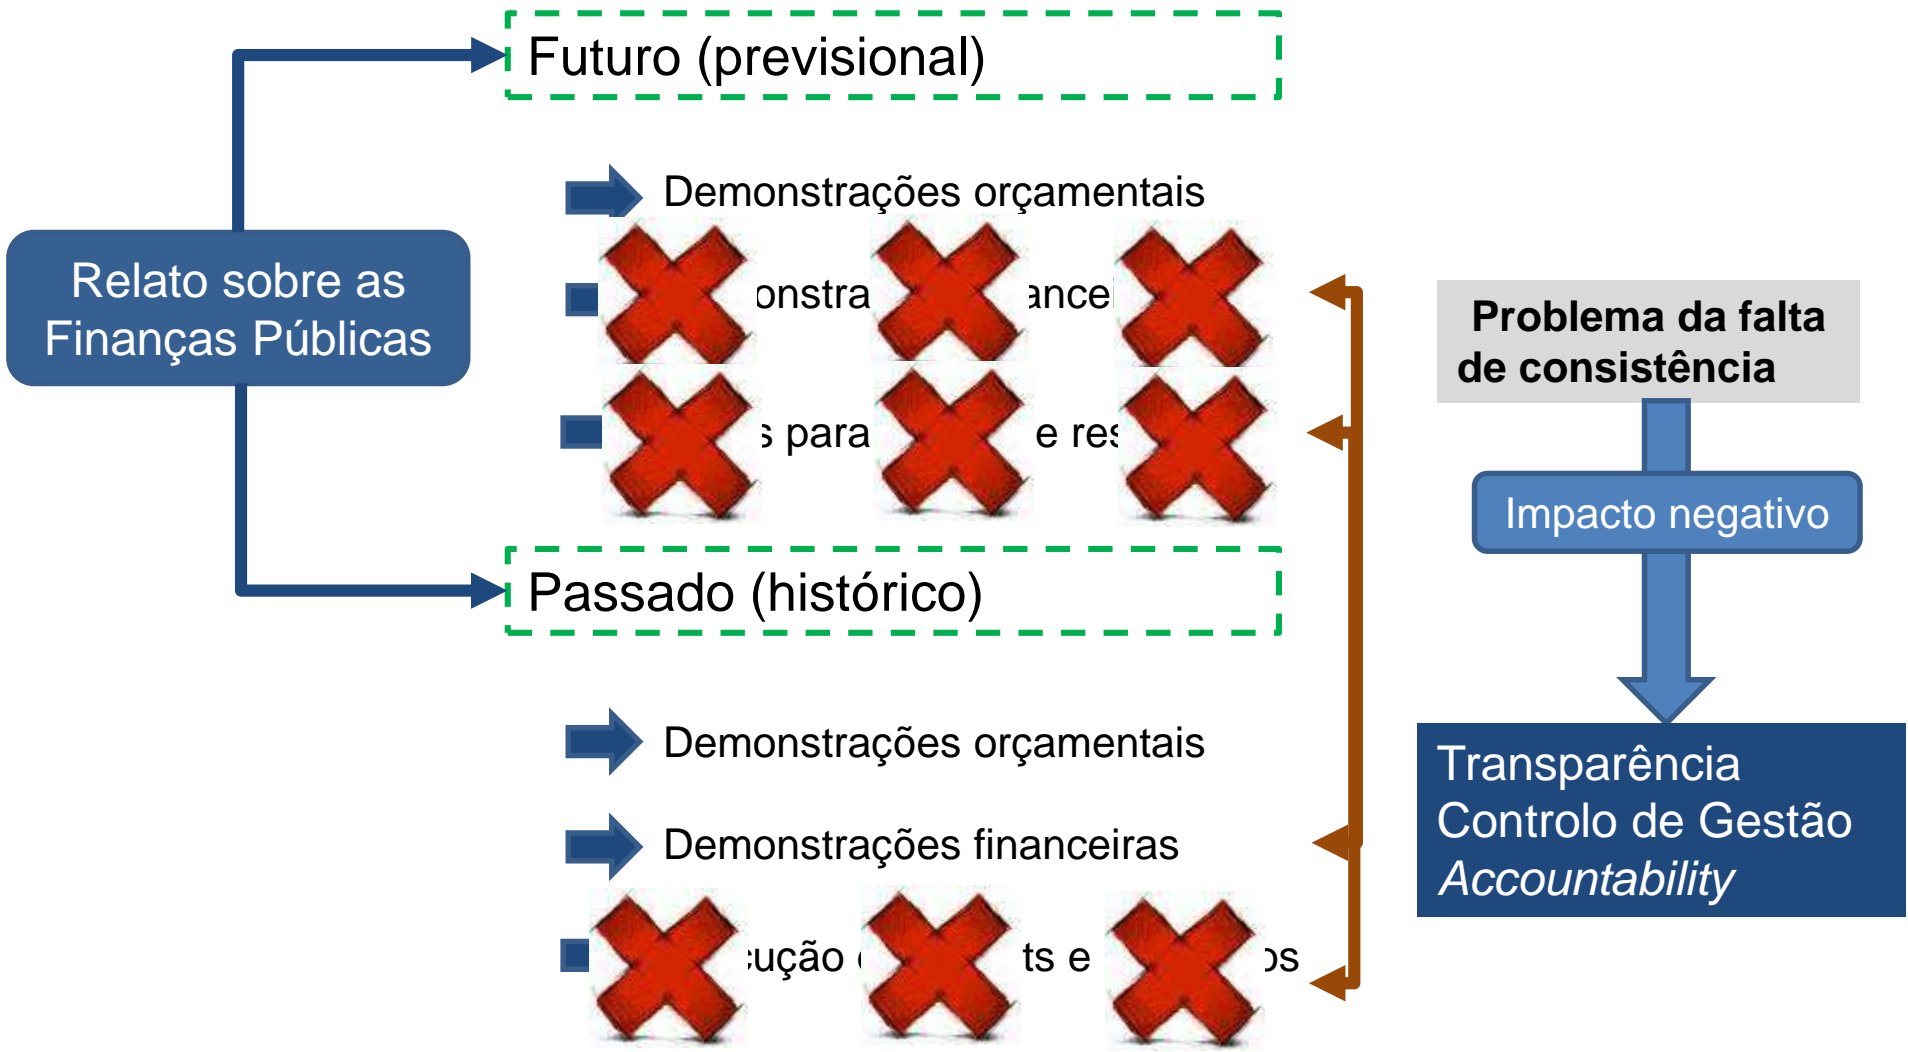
Futuro (previsional)

Demonstrações orçamentais

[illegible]onstra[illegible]ance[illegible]

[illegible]s para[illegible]e res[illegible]

Relato sobre as Finanças Públicas

Problema da falta de consistência

Impacto negativo

Passado (histórico)

Demonstrações orçamentais

Demonstrações financeiras

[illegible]ução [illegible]ts e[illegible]os

Transparência
Controlo de Gestão
*Accountability*